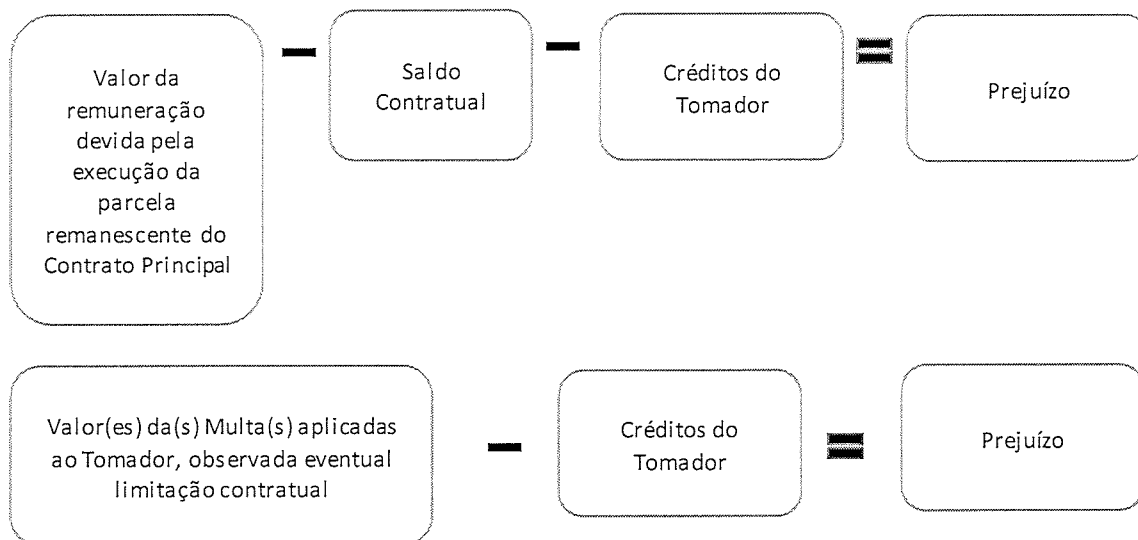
Valor da remuneração devida pela execução da parcela remanescente do Contrato Principal − Saldo Contratual − Créditos do Tomador = Prejuízo

Valor(es) da(s) Multa(s) aplicadas ao Tomador, observada eventual limitação contratual − Créditos do Tomador = Prejuízo